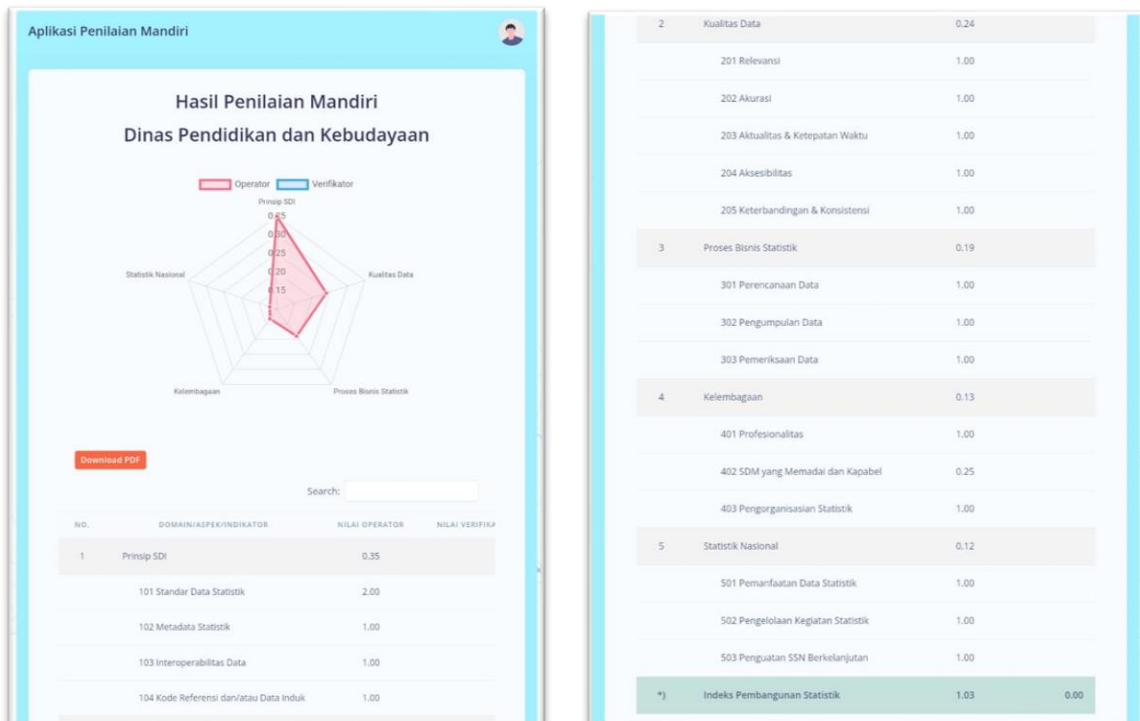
Aplikasi Penilaian Mandiri

Hasil Penilaian Mandiri
Dinas Pendidikan dan Kebudayaan

Operator Verifikator

Prinsip SDI
0.35
0.30
0.25
0.20
0.15
Statistik Nasional
Kualitas Data
Kelembagaan
Proses Bisnis Statistik

Download PDF

Search:

| NO. | DOMAIN/ASPEK/INDIKATOR | NILAI OPERATOR | NILAI VERIFIKA |
|---|---|---|---|
| 1 | Prinsip SDI | 0.35 | |
| | 101 Standar Data Statistik | 2.00 | |
| | 102 Metadata Statistik | 1.00 | |
| | 103 Interoperabilitas Data | 1.00 | |
| | 104 Kode Referensi dan/atau Data Induk | 1.00 | |

| | | | |
|---|---|---|---|
| 2 | Kualitas Data | 0.24 | |
| | 201 Relevansi | 1.00 | |
| | 202 Akurasi | 1.00 | |
| | 203 Aktualitas & Ketepatan Waktu | 1.00 | |
| | 204 Aksesibilitas | 1.00 | |
| | 205 Keterbandingan & Konsistensi | 1.00 | |
| 3 | Proses Bisnis Statistik | 0.19 | |
| | 301 Perencanaan Data | 1.00 | |
| | 302 Pengumpulan Data | 1.00 | |
| | 303 Pemeriksaan Data | 1.00 | |
| 4 | Kelembagaan | 0.13 | |
| | 401 Profesionalitas | 1.00 | |
| | 402 SDM yang Memadai dan Kapabel | 0.25 | |
| | 403 Pengorganisasian Statistik | 1.00 | |
| 5 | Statistik Nasional | 0.12 | |
| | 501 Pemanfaatan Data Statistik | 1.00 | |
| | 502 Pengelolaan Kegiatan Statistik | 1.00 | |
| | 503 Penguatan SSN Berkelanjutan | 1.00 | |
| *) | Indeks Pembangunan Statistik | 1.03 | 0.00 |